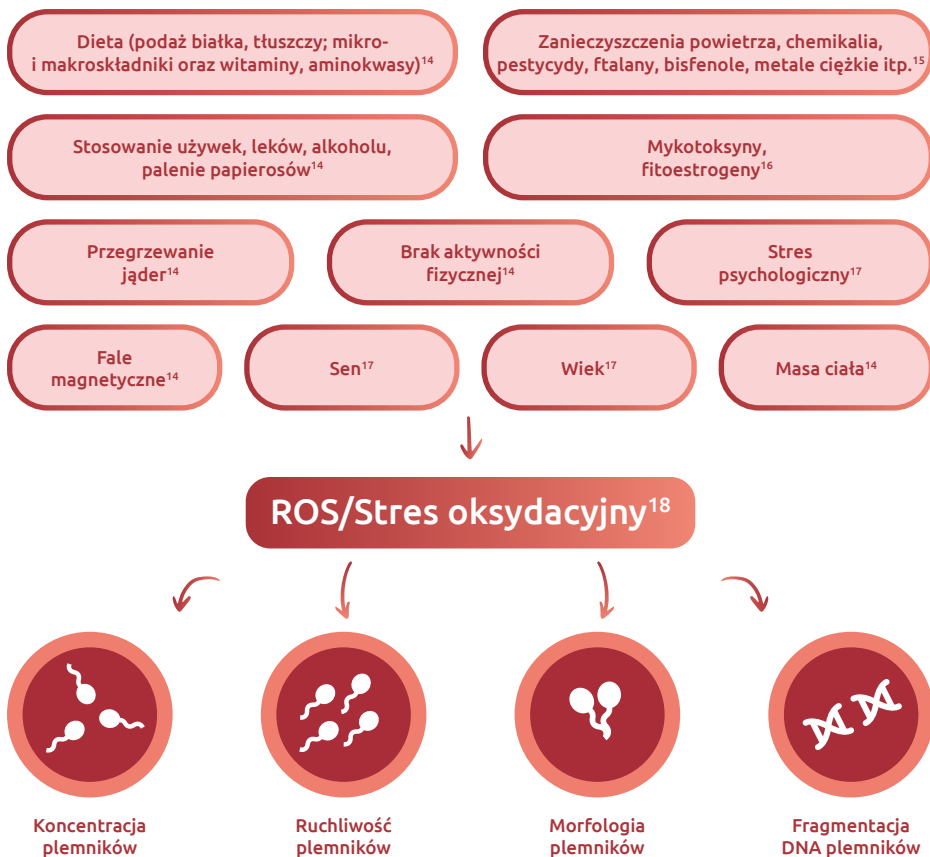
Dieta (podaż białka, tłuszczy; mikro- i makroskładniki oraz witaminy, aminokwasy)$^{14}$

Zanieczyszczenia powietrza, chemikalia, pestycydy, ftalany, bisfenole, metale ciężkie itp.$^{15}$

Stosowanie używek, leków, alkoholu, palenie papierosów$^{14}$

Mykotoksyny, fitoestrogeny$^{16}$

Przegrzewanie jąder$^{14}$

Brak aktywności fizycznej$^{14}$

Stres psychologiczny$^{17}$

Fale magnetyczne$^{14}$

Sen$^{17}$

Wiek$^{17}$

Masa ciała$^{14}$

ROS/Stres oksydacyjny$^{18}$

Koncentracja plemników

Ruchliwość plemników

Morfologia plemników

Fragmentacja DNA plemników